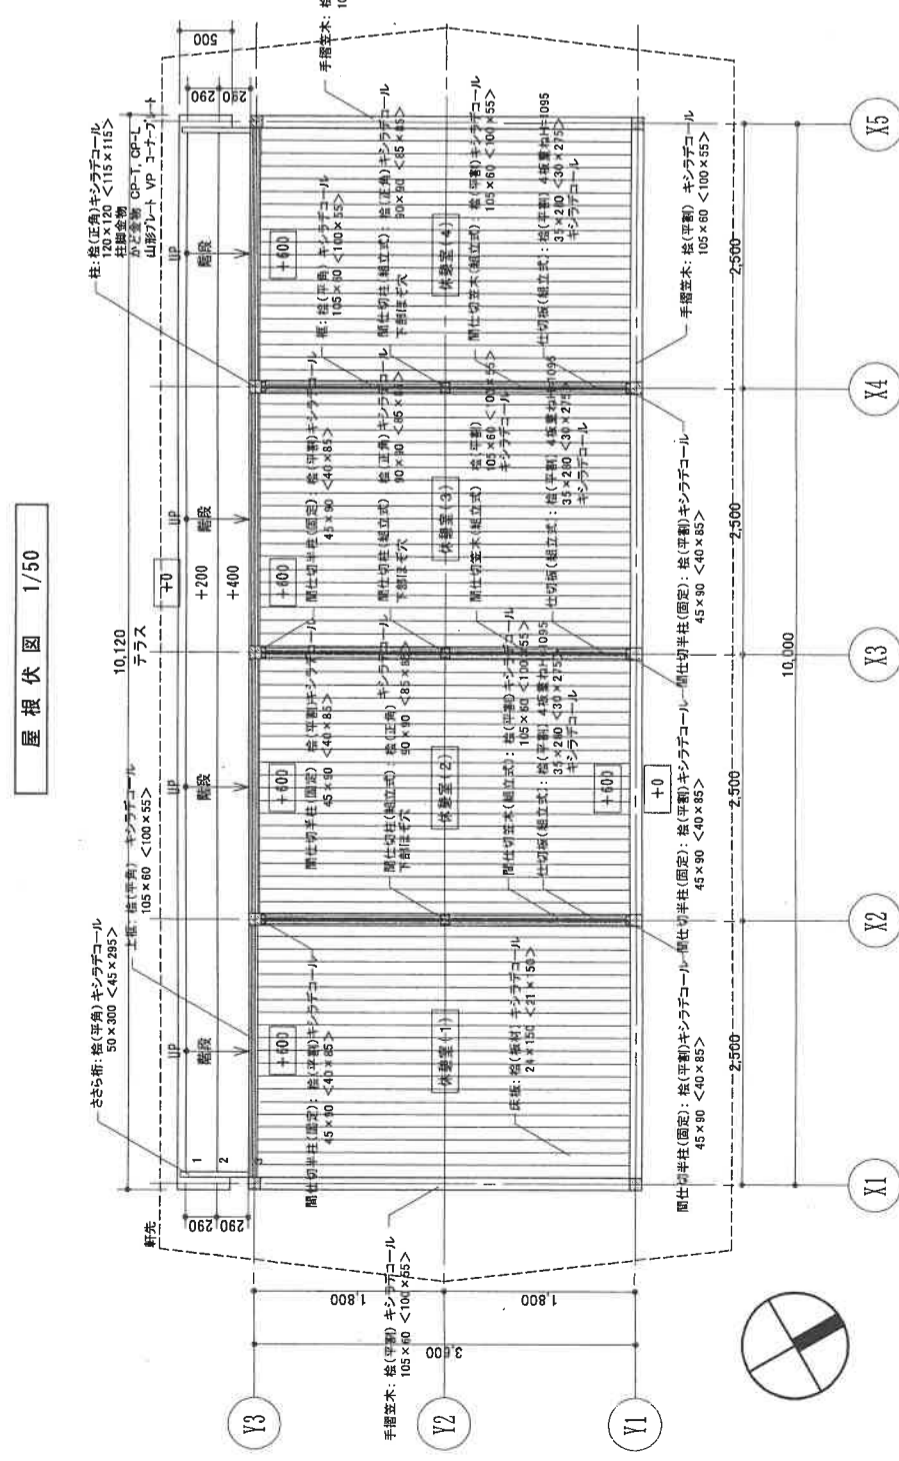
屋根伏図 1/50

柱：桧(正角)キシラデコール 120×120 <115×115>
柱脚金物
かど金物 CP-T, CP-L
山形プレート VP コーナープレート

ささら桁：桧(平角)キシラデコール 50×300 <45×295>
上框：桧(平角) キシラデコール 105×60 <100×55>

10,120
テラス
+0
+200
+400

UP 階段
UP 階段
UP 階段
UP 階段

+600
+600
+600
+600
+0
+600

休憩室(1)
休憩室(2)
休憩室(3)
休憩室(4)

間仕切半柱(固定)：桧(平割)キシラデコール 45×90 <40×85>
床板：桧(板材) キシラデコール 24×150 <21×150>
間仕切柱(組立式)：桧(正角) キシラデコール 90×90 <85×85> 下部ほぞ穴
間仕切笠木(組立式)：桧(平割) キシラデコール 105×60 <100×55>
仕切板(組立式)：桧(平割) 4段重ねH=1095 35×280 <30×275> キシラデコール
間仕切半柱(固定)：桧(平割)キシラデコール 45×90 <40×85>
框：桧(平角) キシラデコール 105×60 <100×55>
間仕切柱(組立式)：桧(正角) キシラデコール 90×90 <85×85> 下部ほぞ穴
手摺笠木：桧(平割) キシラデコール 105×60 <100×55>
手摺笠木：桧

1 2 3
290 290
290 290
500
軒先

1,800
1,800
3,600

2,500
2,500
2,500
2,500
10,000

X1 X2 X3 X4 X5
Y1 Y2 Y3